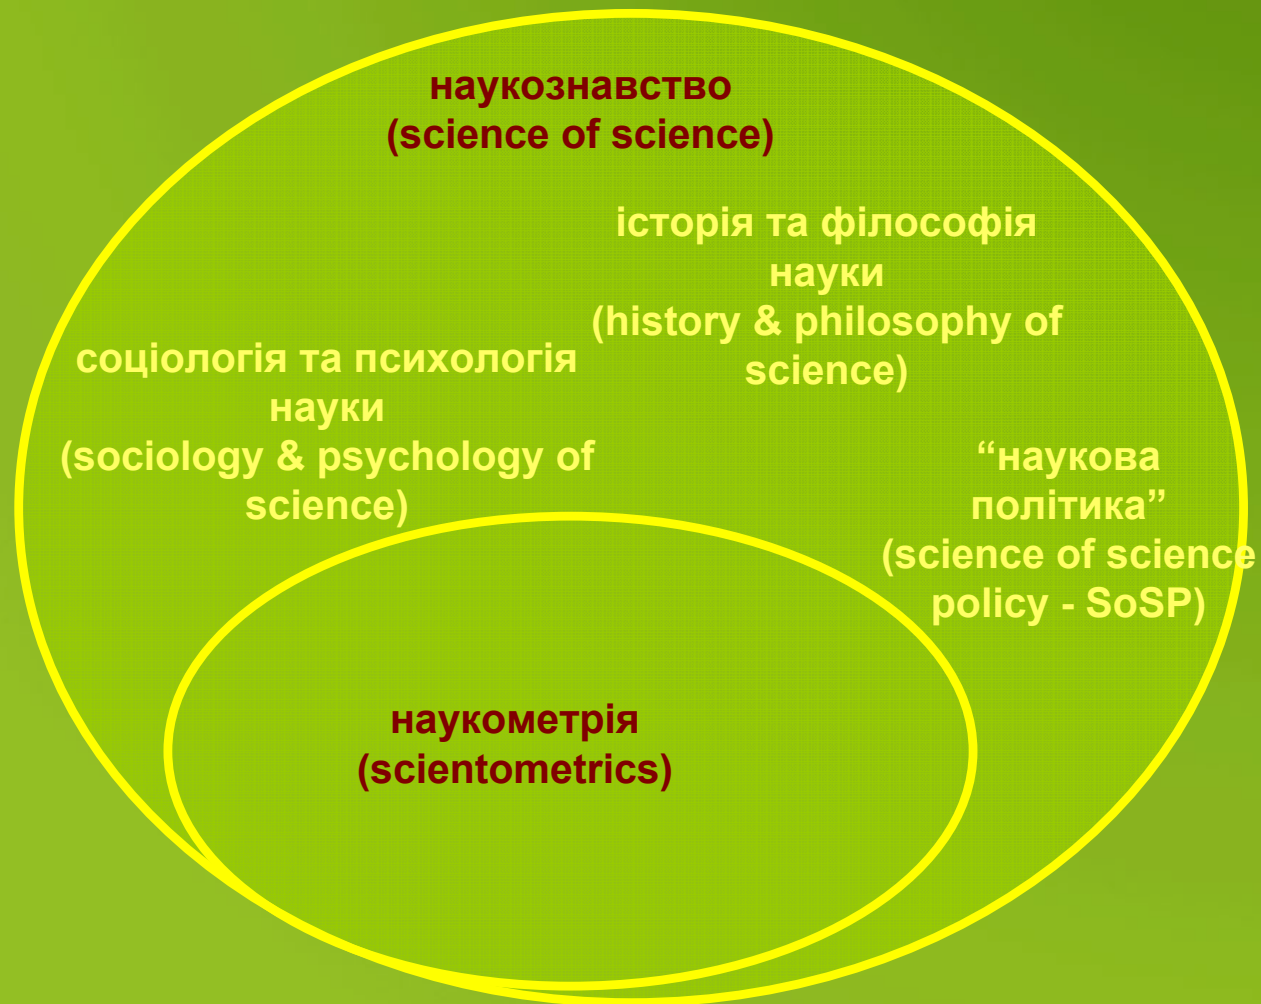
наукознавство
(science of science)

історія та філософія науки
(history & philosophy of science)

соціологія та психологія науки
(sociology & psychology of science)

“наукова політика”
(science of science policy - SoSP)

наукометрія
(scientometrics)